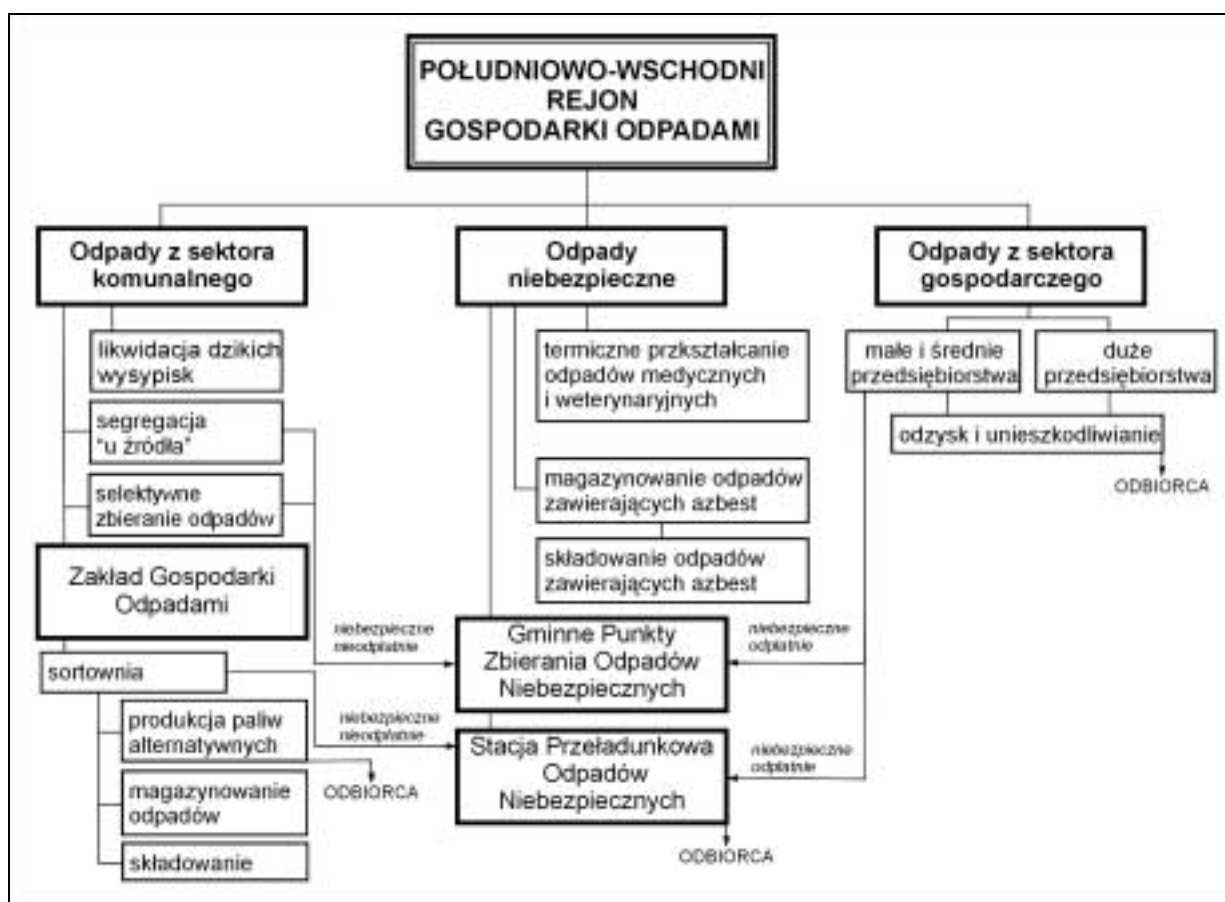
POŁUDNIOWO-WSCHODNI REJON GOSPODARKI ODPADAMI

Odpady z sektora komunalnego

likwidacja dzikich wysypisk

segregacja "u źródła"

selektywne zbieranie odpadów

Zakład Gospodarki Odpadami

sortownia

produkcja paliw alternatywnych

magazynowanie odpadów

składowanie

ODBIORCA

Odpady niebezpieczne

termiczne przkształcanie odpadów medycznych i weterynaryjnych

magazynowanie odpadów zawierających azbest

składowanie odpadów zawierających azbest

niebezpieczne nieodpłatnie

Gminne Punkty Zbierania Odpadów Niebezpiecznych

niebezpieczne nieodpłatnie

Stacja Przeładunkowa Odpadów Niebezpiecznych

ODBIORCA

Odpady z sektora gospodarczego

małe i średnie przedsiębiorstwa

duże przedsiębiorstwa

odzysk i unieszkodliwianie

ODBIORCA

niebezpieczne odpłatnie

niebezpieczne odpłatnie